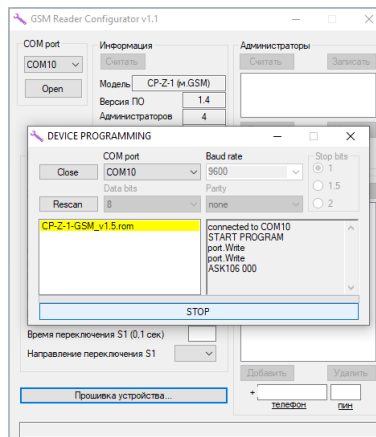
GSM Reader Configurator v1.1

COM port
COM10
Open

Информация
Считать
Модель CP-Z-1 (м.GSM)
Версия ПО 1.4
Администраторов 4

Администраторы
Считать
Записать

DEVICE PROGRAMMING

COM port
COM10
Close
Rescan
Data bits
8
Baud rate
9600
Parity
none
Stop bits
1
1.5
2

CP-Z-1-GSM_v1.5.rom

connected to COM10
START PROGRAM
port.Write
port.Write
ASK106 000

STOP

Время переключения S1 (0,1 сек)
Направление переключения S1

Прошивка устройства...

Добавить
Удалить
+
телефон
пин